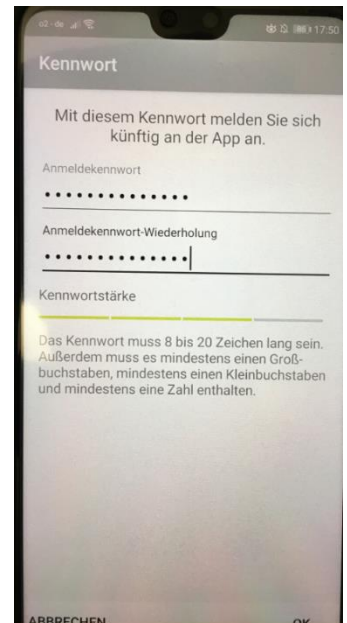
o2 · de

17:50

Kennwort

Mit diesem Kennwort melden Sie sich künftig an der App an.

Anmeldekennwort

••••••••••••••

Anmeldekennwort-Wiederholung

••••••••••••••

Kennwortstärke

Das Kennwort muss 8 bis 20 Zeichen lang sein. Außerdem muss es mindestens einen Großbuchstaben, mindestens einen Kleinbuchstaben und mindestens eine Zahl enthalten.

ABBRECHEN

OK